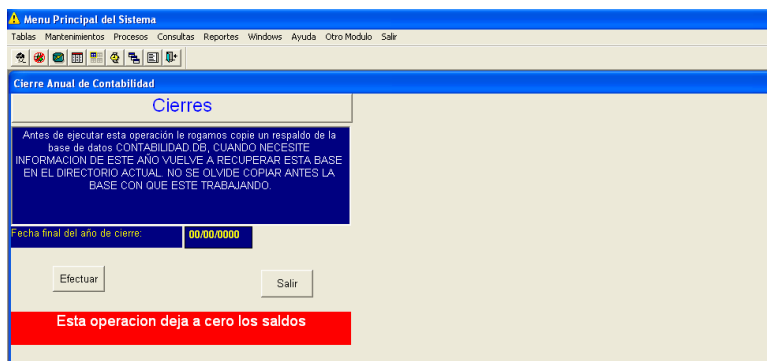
Menu Principal del Sistema

Tablas Mantenimientos Procesos Consultas Reportes Windows Ayuda Otro Modulo Salir

Cierre Anual de Contabilidad

Cierres

Antes de ejecutar esta operación le rogamos copie un respaldo de la base de datos CONTABILIDAD.DB, CUANDO NECESITE INFORMACION DE ESTE AÑO VUELVE A RECUPERAR ESTA BASE EN EL DIRECTORIO ACTUAL. NO SE OLVIDE COPIAR ANTES LA BASE CON QUE ESTE TRABAJANDO.

Fecha final del año de cierre: 00/00/0000

Efectuar

Salir

Esta operacion deja a cero los saldos